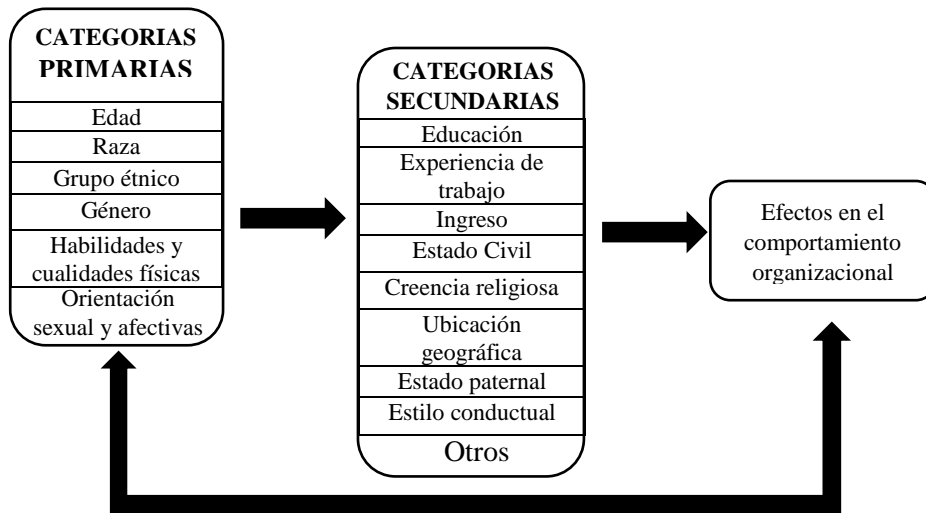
CATEGORIAS PRIMARIAS

Edad
Raza
Grupo étnico
Género
Habilidades y cualidades físicas
Orientación sexual y afectivas

CATEGORIAS SECUNDARIAS

Educación
Experiencia de trabajo
Ingreso
Estado Civil
Creencia religiosa
Ubicación geográfica
Estado paternal
Estilo conductual
Otros

Efectos en el comportamiento organizacional